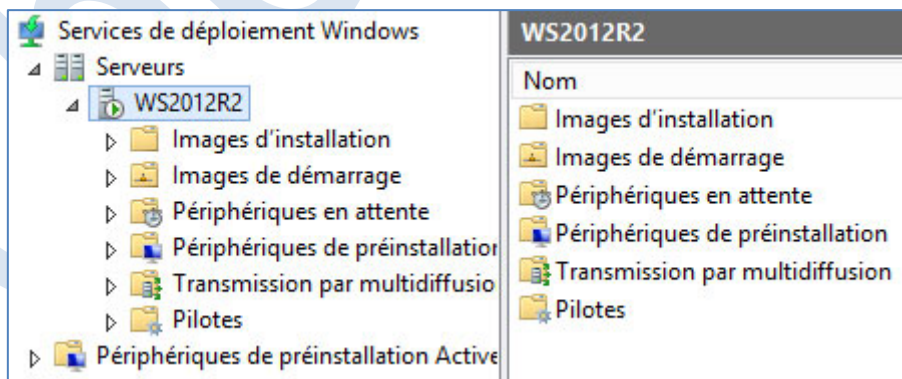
Services de déploiement Windows
Serveurs
WS2012R2
Images d'installation
Images de démarrage
Périphériques en attente
Périphériques de préinstallatior
Transmission par multidiffusio
Pilotes
Périphériques de préinstallation Active

WS2012R2
Nom
Images d'installation
Images de démarrage
Périphériques en attente
Périphériques de préinstallation
Transmission par multidiffusion
Pilotes